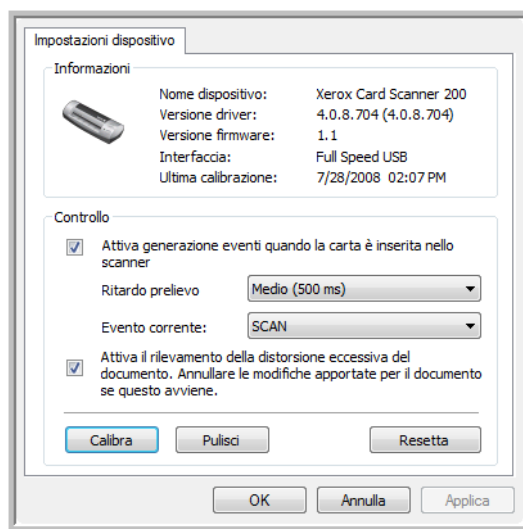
Impostazioni dispositivo

Informazioni

| | |
|---|---|
| Nome dispositivo: | Xerox Card Scanner 200 |
| Versione driver: | 4.0.8.704 (4.0.8.704) |
| Versione firmware: | 1.1 |
| Interfaccia: | Full Speed USB |
| Ultima calibrazione: | 7/28/2008 02:07 PM |

Controllo

Attiva generazione eventi quando la carta è inserita nello scanner

Ritardo prelievo Medio (500 ms)

Evento corrente: SCAN

Attiva il rilevamento della distorsione eccessiva del documento. Annullare le modifiche apportate per il documento se questo avviene.

Calibra Pulisci Resetta

OK Annulla Applica